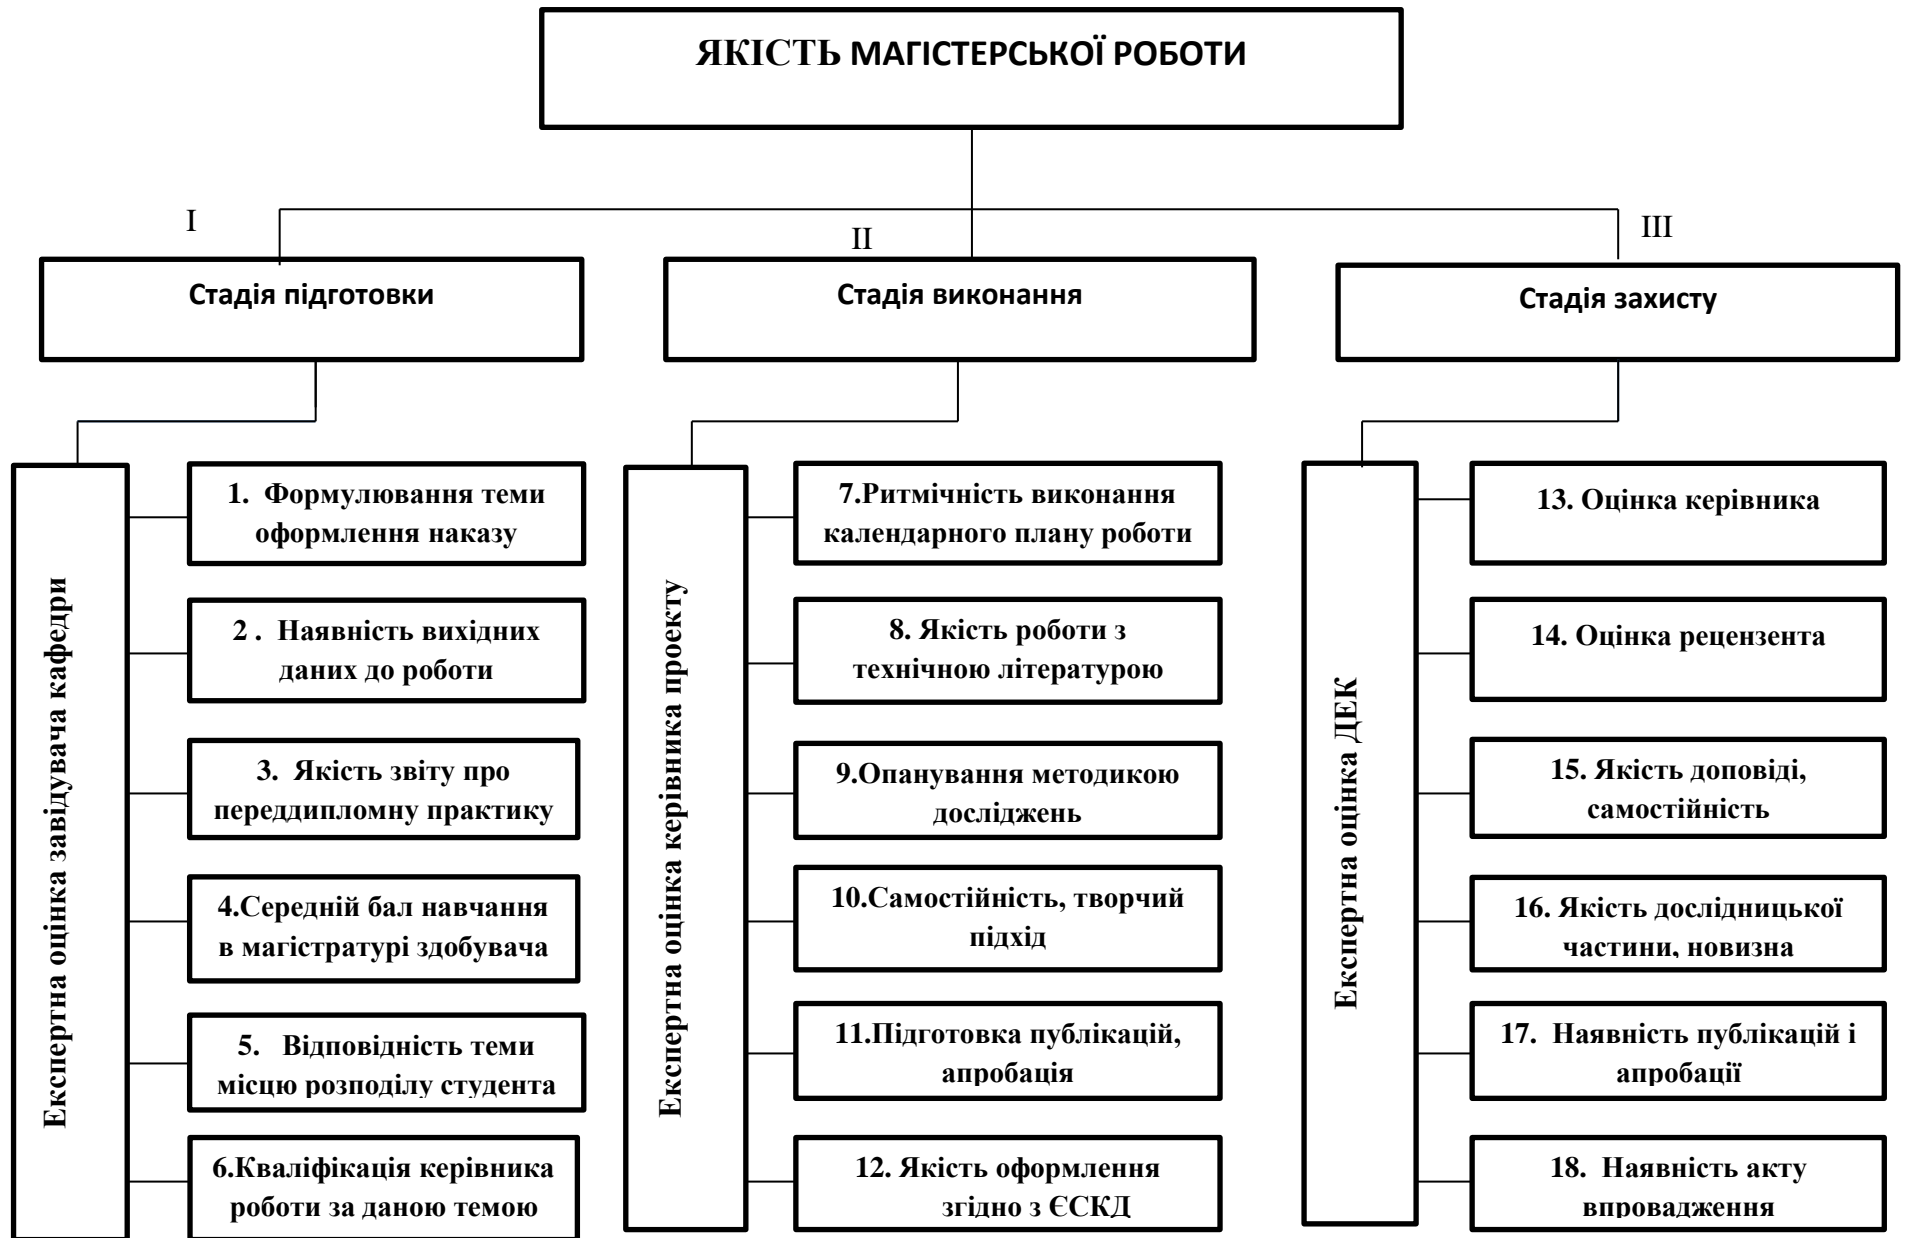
ЯКІСТЬ МАГІСТЕРСЬКОЇ РОБОТИ

I

Стадія підготовки

Експертна оцінка завідувача кафедри

1. Формулювання теми оформлення наказу

2 . Наявність вихідних даних до роботи

3. Якість звіту про переддипломну практику

4.Середній бал навчання в магістратурі здобувача

5. Відповідність теми місцю розподілу студента

6.Кваліфікація керівника роботи за даною темою

II

Стадія виконання

Експертна оцінка керівника проекту

7.Ритмічність виконання календарного плану роботи

8. Якість роботи з технічною літературою

9.Опанування методикою досліджень

10.Самостійність, творчий підхід

11.Підготовка публікацій, апробація

12. Якість оформлення згідно з ЄСКД

III

Стадія захисту

Експертна оцінка ДЕК

13. Оцінка керівника

14. Оцінка рецензента

15. Якість доповіді, самостійність

16. Якість дослідницької частини, новизна

17. Наявність публікацій і апробації

18. Наявність акту впровадження